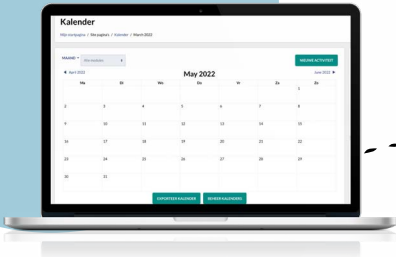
Kalender

Mijn startpagina / Site pagina's / Kalender / March 2022

MAAND ▾ Alle modules ⇕

NIEUWE ACTIVITEIT

◀ April 2022

May 2022

June 2022 ▶

| Ma | Di | Wo | Do | Vr | Za | Zo |
|---|---|---|---|---|---|---|
| | | | | | | 1 |
| 2 | 3 | 4 | 5 | 6 | 7 | 8 |
| 9 | 10 | 11 | 12 | 13 | 14 | 15 |
| 16 | 17 | 18 | 19 | 20 | 21 | 22 |
| 23 | 24 | 25 | 26 | 27 | 28 | 29 |
| 30 | 31 | | | | | |

EXPORTEER KALENDER

BEHEER KALENDERS